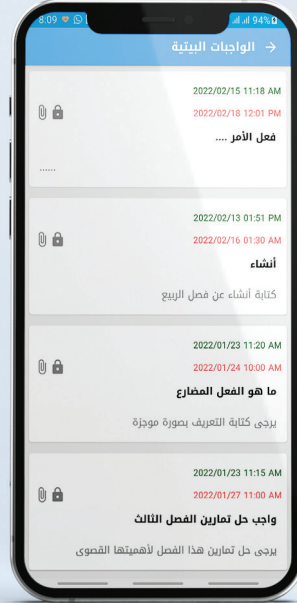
8:09
94%

الواجبات البيتية →

2022/02/15 11:18 AM
2022/02/18 12:01 PM
فعل الأمر ....
......

2022/02/13 01:51 PM
2022/02/16 01:30 AM
أنشاء
كتابة أنشاء عن فصل الربيع

2022/01/23 11:20 AM
2022/01/24 10:00 AM
ما هو الفعل المضارع
يرجى كتابة التعريف بصورة موجزة

2022/01/23 11:15 AM
2022/01/27 11:00 AM
واجب حل تمارين الفصل الثالث
يرجى حل تمارين هذا الفصل لأهميتها القصوى